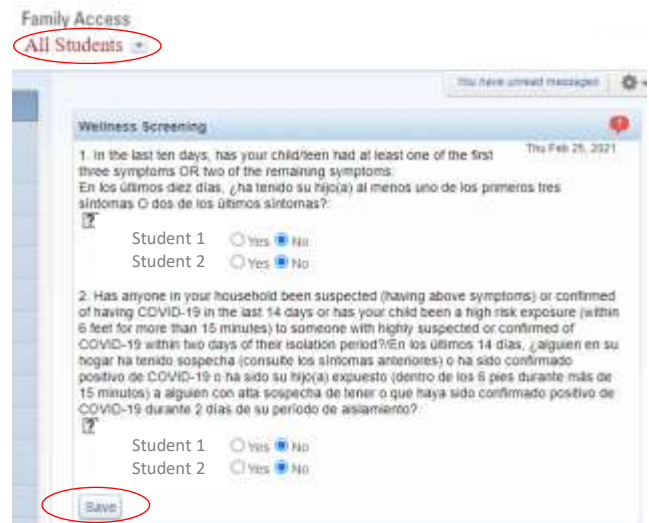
Family Access
All Students

You have unread messages

Wellness Screening

Thu Feb 25, 2021

1. In the last ten days, has your child/teen had at least one of the first three symptoms OR two of the remaining symptoms.
En los últimos diez días, ¿ha tenido su hijo(a) al menos uno de los primeros tres síntomas O dos de los últimos síntomas?

Student 1 Yes No
Student 2 Yes No

2. Has anyone in your household been suspected (having above symptoms) or confirmed of having COVID-19 in the last 14 days or has your child been a high risk exposure (within 6 feet for more than 15 minutes) to someone with highly suspected or confirmed of COVID-19 within two days of their isolation period?/En los últimos 14 días, ¿alguien en su hogar ha tenido sospecha (consulte los síntomas anteriores) o ha sido confirmado positivo de COVID-19 o ha sido su hijo(a) expuesto (dentro de los 6 pies durante más de 15 minutos) a alguien con alta sospecha de tener o que haya sido confirmado positivo de COVID-19 durante 2 días de su período de aislamiento?

Student 1 Yes No
Student 2 Yes No

Save